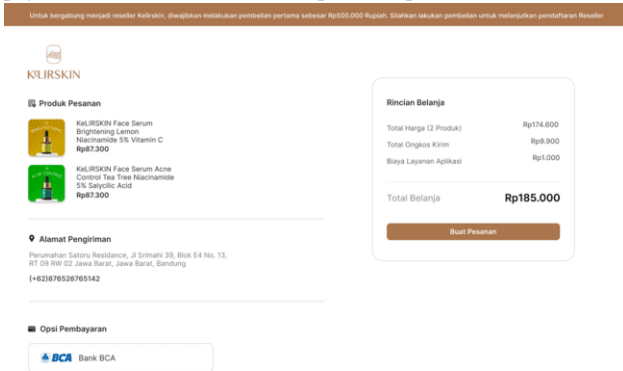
Untuk bergabung menjadi reseller Kelirskin, diwajibkan melakukan pembelian pertama sebesar Rp500.000 Rupiah. Silahkan lakukan pembelian untuk melanjutkan pendaftaran Reseller

KELIRSKIN

Produk Pesanan

KeLIRSKIN Face Serum Brightening Lemon Niacinamide 5% Vitamin C
Rp87.300

KeLIRSKIN Face Serum Acne Control Tea Tree Niacinamide 5% Salycilic Acid
Rp87.300

Alamat Pengiriman

Perumahan Satoru Residance, Jl Srimahi 39, Blok E4 No. 13, RT 09 RW 02 Jawa Barat, Jawa Barat, Bandung

(+62)876526765142

Opsi Pembayaran

BCA Bank BCA

Rincian Belanja

| | |
|---|---|
| Total Harga (2 Produk) | Rp174.600 |
| Total Ongkos Kirim | Rp9.900 |
| Biaya Layanan Aplikasi | Rp1.000 |

Total Belanja Rp185.000

Buat Pesanan